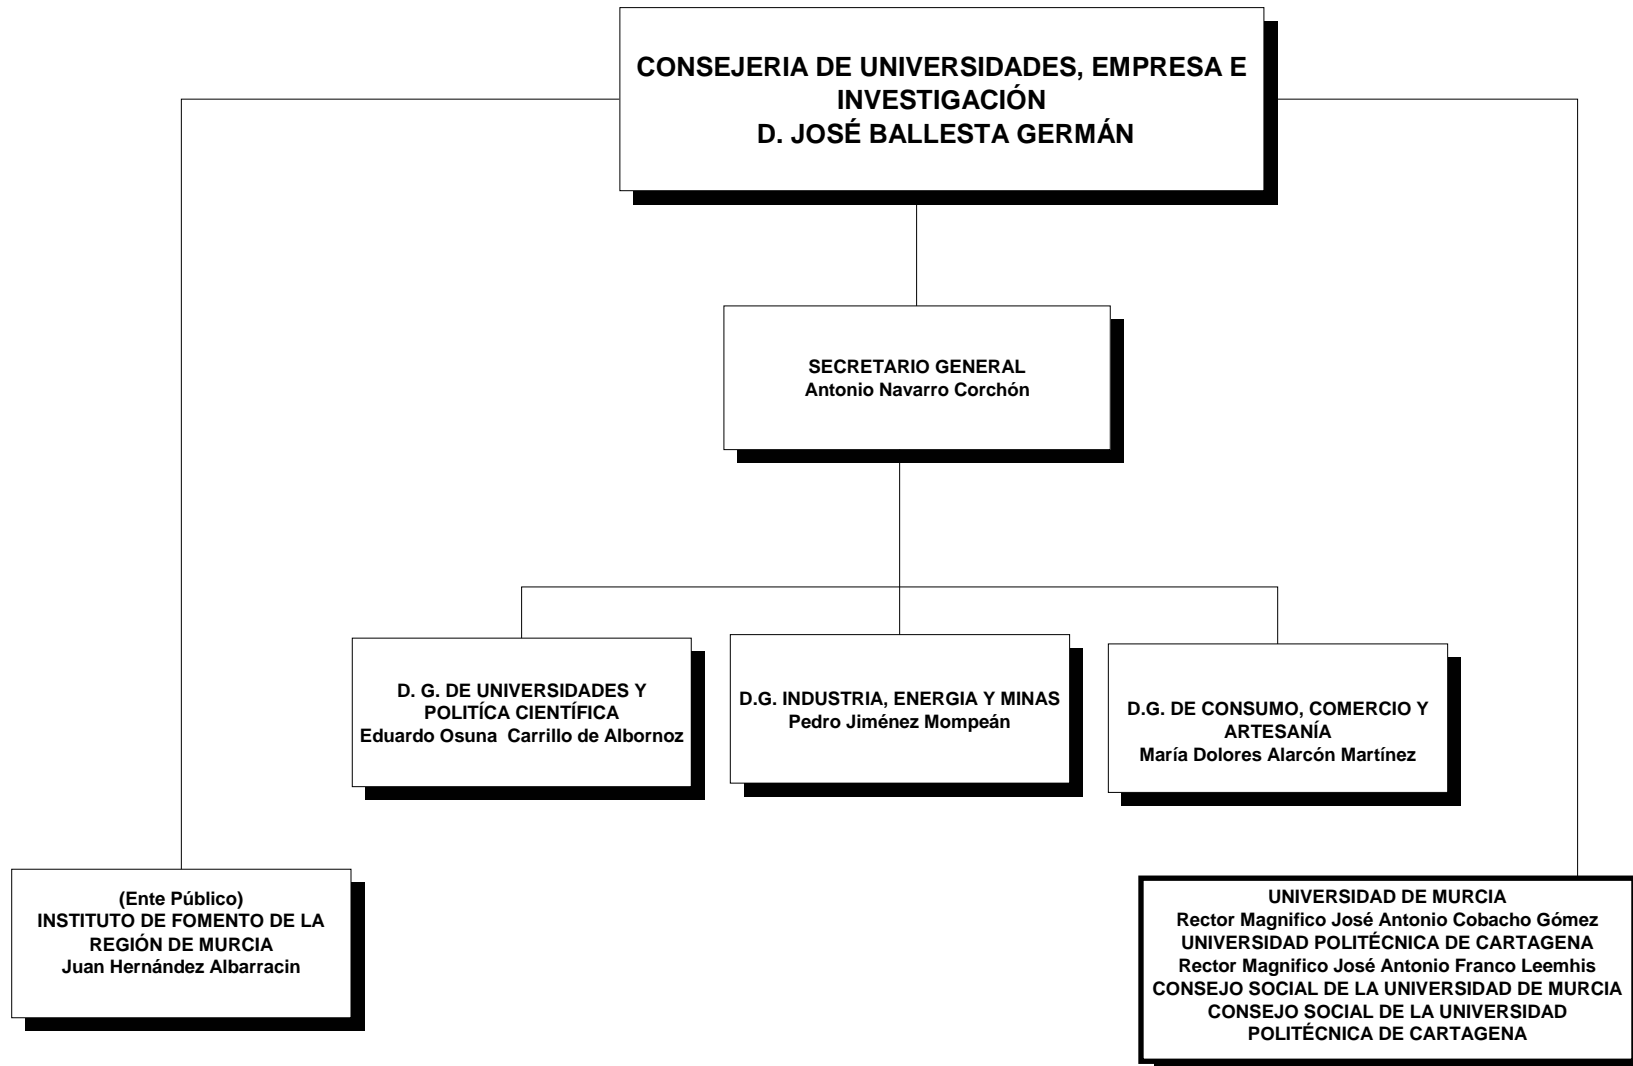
CONSEJERIA DE UNIVERSIDADES, EMPRESA E INVESTIGACIÓN
D. JOSÉ BALLESTA GERMÁN

SECRETARIO GENERAL
Antonio Navarro Corchón

D. G. DE UNIVERSIDADES Y POLITÍCA CIENTÍFICA
Eduardo Osuna Carrillo de Albornoz

D.G. INDUSTRIA, ENERGIA Y MINAS
Pedro Jiménez Mompeán

D.G. DE CONSUMO, COMERCIO Y ARTESANÍA
María Dolores Alarcón Martínez

(Ente Público)
INSTITUTO DE FOMENTO DE LA REGIÓN DE MURCIA
Juan Hernández Albarracin

UNIVERSIDAD DE MURCIA
Rector Magnifico José Antonio Cobacho Gómez
UNIVERSIDAD POLITÉCNICA DE CARTAGENA
Rector Magnifico José Antonio Franco Leemhis
CONSEJO SOCIAL DE LA UNIVERSIDAD DE MURCIA
CONSEJO SOCIAL DE LA UNIVERSIDAD POLITÉCNICA DE CARTAGENA